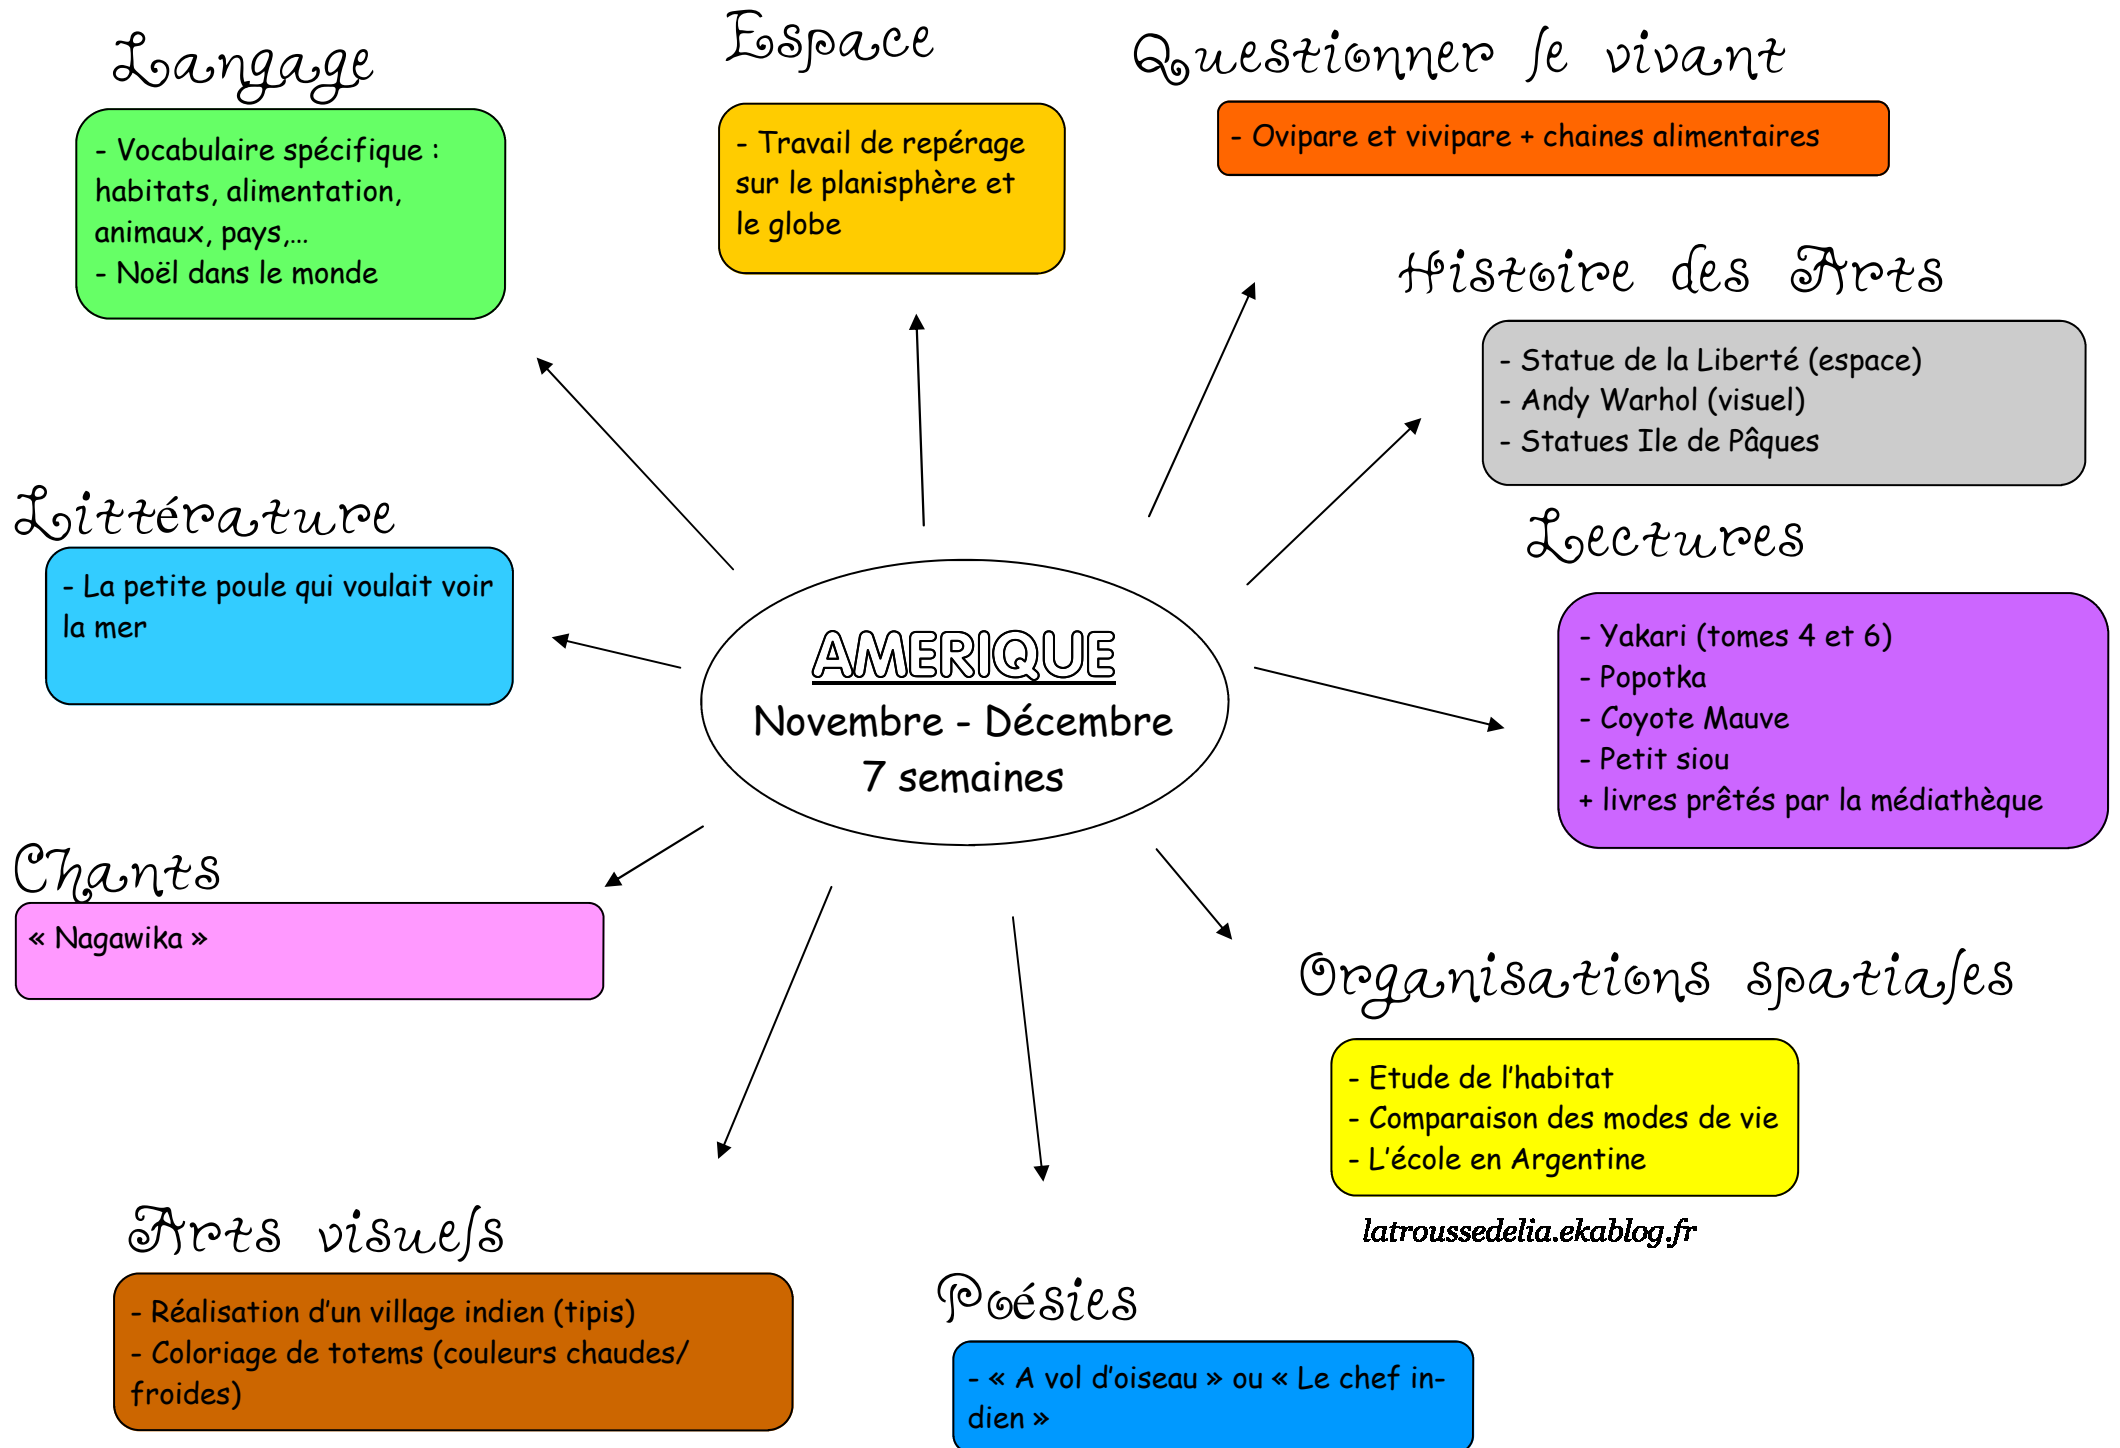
AMERIQUE
Novembre - Décembre
7 semaines

Langage

- Vocabulaire spécifique : habitats, alimentation, animaux, pays,…
- Noël dans le monde

Espace

- Travail de repérage sur le planisphère et le globe

Questionner le vivant

- Ovipare et vivipare + chaines alimentaires

Histoire des Arts

- Statue de la Liberté (espace)
- Andy Warhol (visuel)
- Statues Ile de Pâques

Littérature

- La petite poule qui voulait voir la mer

Lectures

- Yakari (tomes 4 et 6)
- Popotka
- Coyote Mauve
- Petit siou
+ livres prêtés par la médiathèque

Chants

« Nagawika »

Organisations spatiales

- Etude de l'habitat
- Comparaison des modes de vie
- L'école en Argentine

latroussedelia.ekablog.fr

Arts visuels

- Réalisation d'un village indien (tipis)
- Coloriage de totems (couleurs chaudes/ froides)

Poésies

- « A vol d'oiseau » ou « Le chef indien »